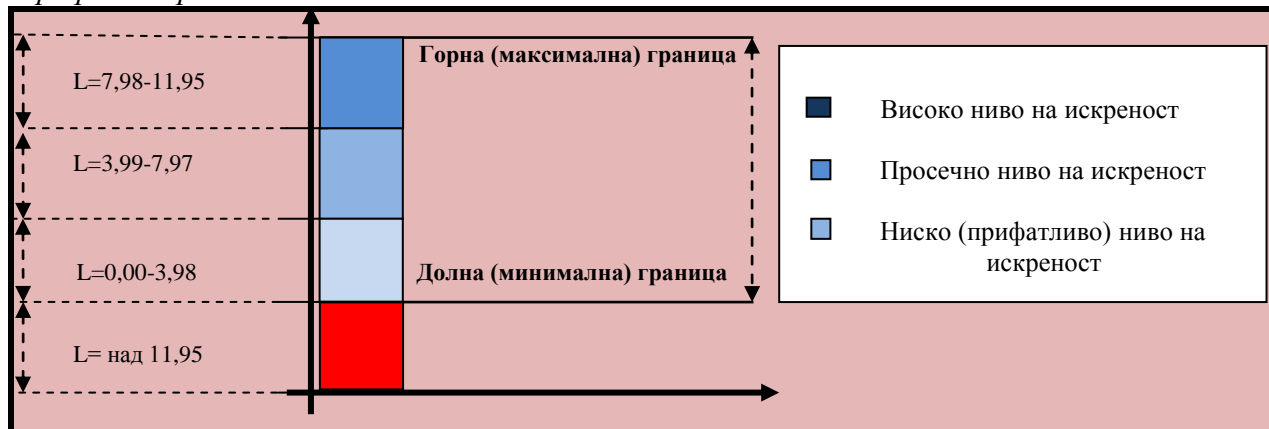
L=7,98-11,95

L=3,99-7,97

L=0,00-3,98

L= над 11,95

**Горна (максимална) граница**

**Долна (минимална) граница**

Високо ниво на искреност

Просечно ниво на искреност

Ниско (прифатливо) ниво на искреност